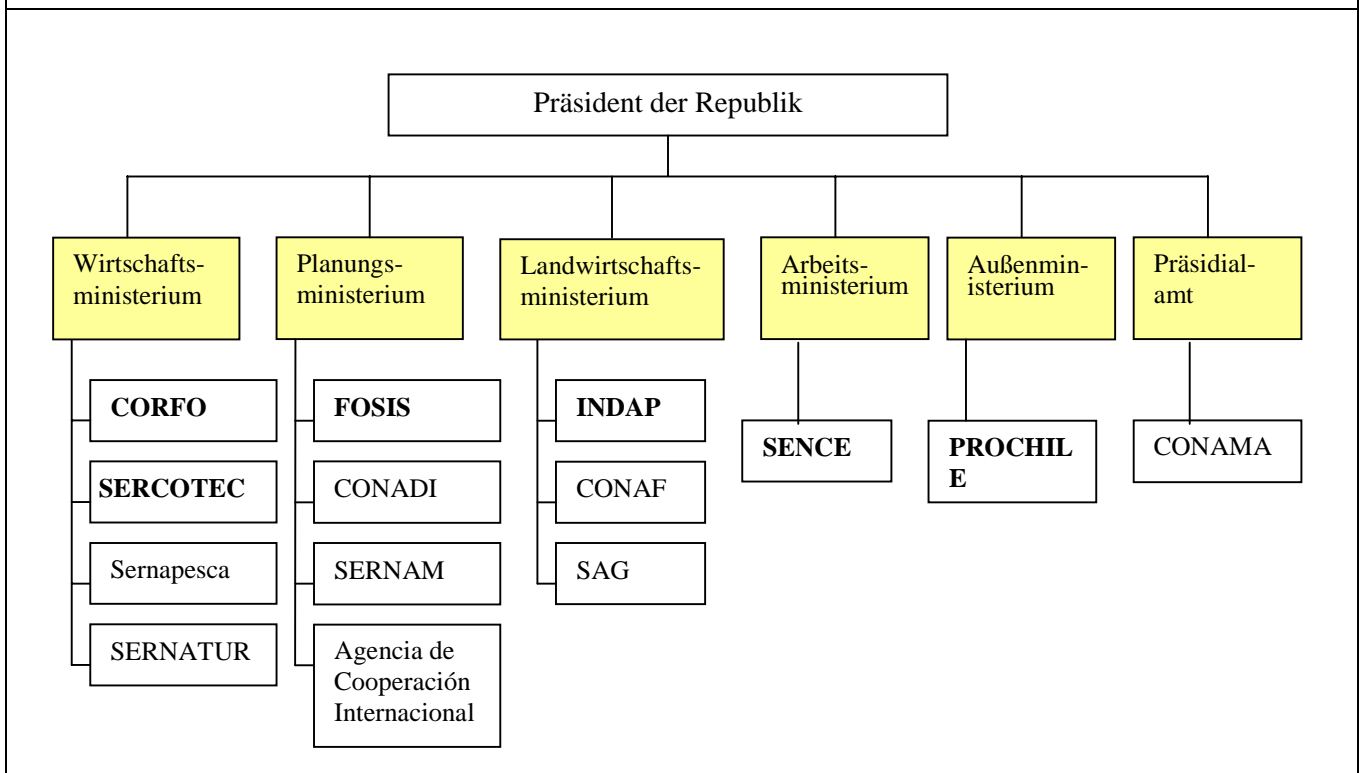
Präsident der Republik

Wirtschaftsministerium

**CORFO**

**SERCOTEC**

Sernapesca

SERNATUR

Planungsministerium

**FOSIS**

CONADI

SERNAM

Agencia de Cooperación Internacional

Landwirtschaftsministerium

**INDAP**

CONAF

SAG

Arbeitsministerium

**SENCE**

Außenministerium

**PROCHIL E**

Präsidialamt

CONAMA